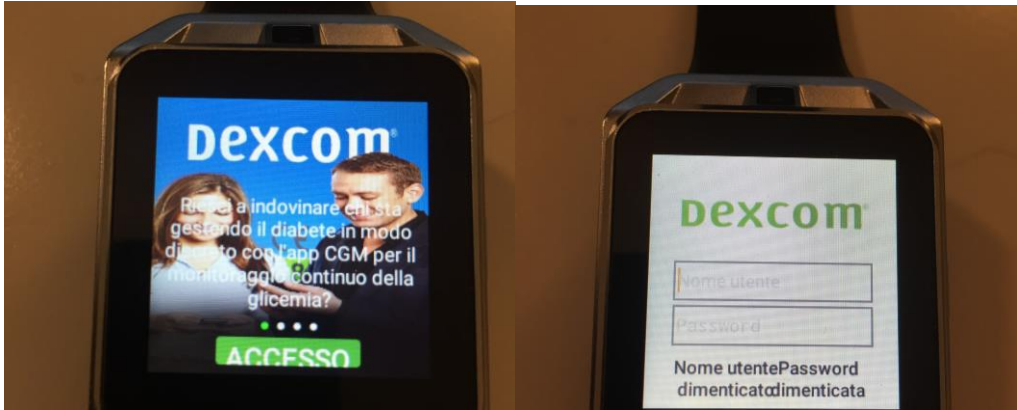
Dexcom®

Riesci a indovinare chi sta gestendo il diabete in modo diretto con l'app CGM per il monitoraggio continuo della glicemia?

ACCESSO

Dexcom®

Nome utente

Password

Nome utente dimenticato

Password dimenticata